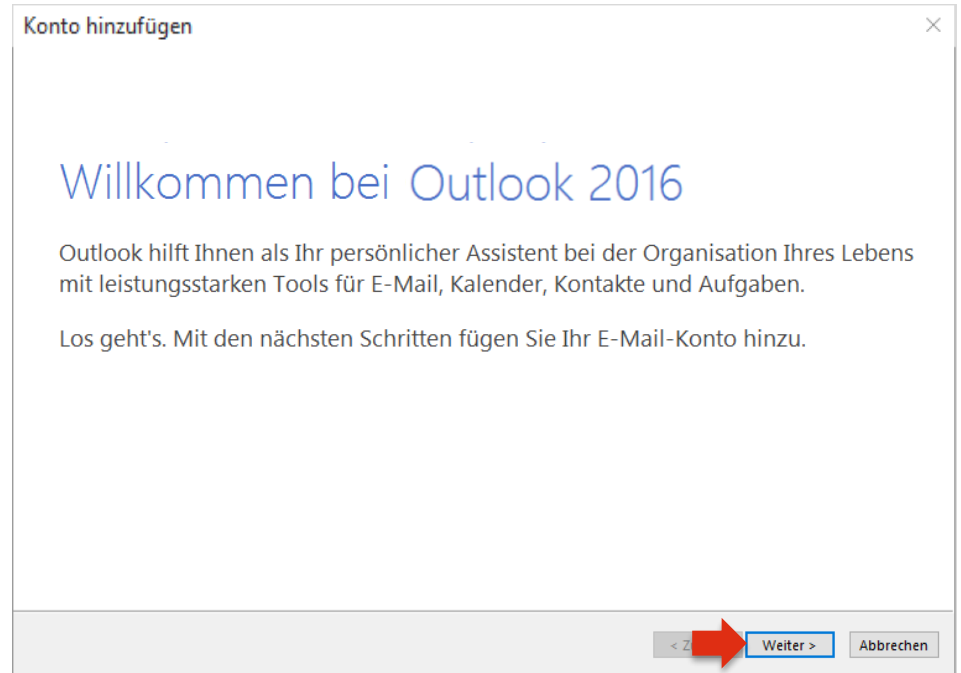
Konto hinzufügen

Willkommen bei Outlook 2016

Outlook hilft Ihnen als Ihr persönlicher Assistent bei der Organisation Ihres Lebens mit leistungsstarken Tools für E-Mail, Kalender, Kontakte und Aufgaben.

Los geht's. Mit den nächsten Schritten fügen Sie Ihr E-Mail-Konto hinzu.

< Z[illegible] Weiter > Abbrechen